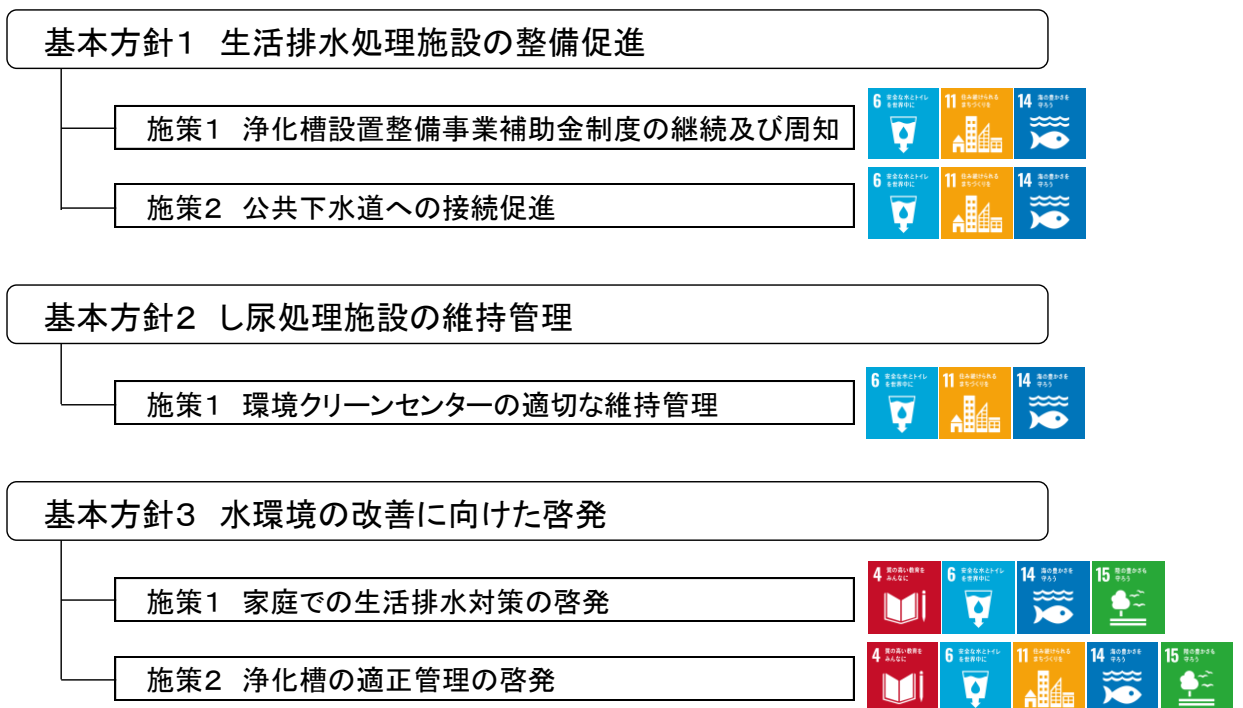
基本方針1　生活排水処理施設の整備促進

施策1　浄化槽設置整備事業補助金制度の継続及び周知

6 安全な水とトイレを世界中に　11 住み続けられるまちづくりを　14 海の豊かさを守ろう

施策2　公共下水道への接続促進

6 安全な水とトイレを世界中に　11 住み続けられるまちづくりを　14 海の豊かさを守ろう

基本方針2　し尿処理施設の維持管理

施策1　環境クリーンセンターの適切な維持管理

6 安全な水とトイレを世界中に　11 住み続けられるまちづくりを　14 海の豊かさを守ろう

基本方針3　水環境の改善に向けた啓発

施策1　家庭での生活排水対策の啓発

4 質の高い教育をみんなに　6 安全な水とトイレを世界中に　14 海の豊かさを守ろう　15 陸の豊かさも守ろう

施策2　浄化槽の適正管理の啓発

4 質の高い教育をみんなに　6 安全な水とトイレを世界中に　11 住み続けられるまちづくりを　14 海の豊かさを守ろう　15 陸の豊かさも守ろう